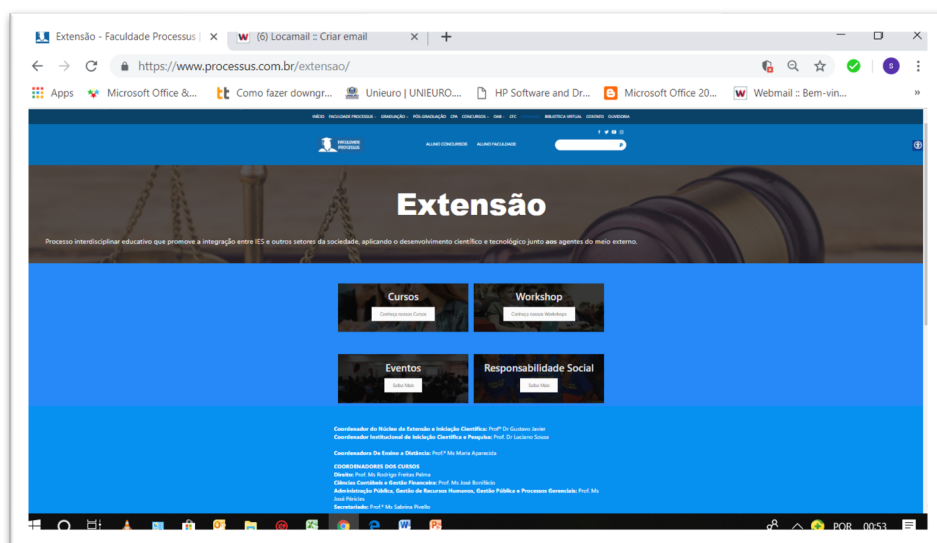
Extensão - Faculdade Processus | ×
(6) Locamail :: Criar email ×
+

https://www.processus.com.br/extensao/

Apps Microsoft Office &... Como fazer downgr... Unieuro | UNIEURO... HP Software and Dr... Microsoft Office 20... Webmail :: Bem-vin...

INÍCIO FACULDADE PROCESSUS GRADUAÇÃO PÓS-GRADUAÇÃO CPA CONCURSOS OAB CFC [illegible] BIBLIOTECA VIRTUAL CONTATO OUVIDORIA

FACULDADE PROCESSUS

ALUNO CONCURSOS ALUNO FACULDADE

Extensão

Processo interdisciplinar educativo que promove a integração entre IES e outros setores da sociedade, aplicando o desenvolvimento científico e tecnológico junto aos agentes do meio externo.

Cursos
Conheça nossos Cursos

Workshop
Conheça nossos Workshops

Eventos
Saiba Mais

Responsabilidade Social
Saiba Mais

Coordenador do Núcleo de Extensão e Iniciação Científica: Prof° Dr Gustavo Javier
Coordenador Institucional de Iniciação Científica e Pesquisa: Prof. Dr Luciano Sousa

Coordenadora De Ensino a Distância: Prof.ª Ms Maria Aparecida

COORDENADORES DOS CURSOS
Direito: Prof. Ms Rodrigo Freitas Palma
Ciências Contábeis e Gestão Financeira: Prof. Ms José Bonifácio
Administração Pública, Gestão de Recursos Humanos, Gestão Pública e Processos Gerenciais: Prof. Ms José Péricles
Secretariado: Prof.ª Ms Sabrina Pivello

POR 00:53